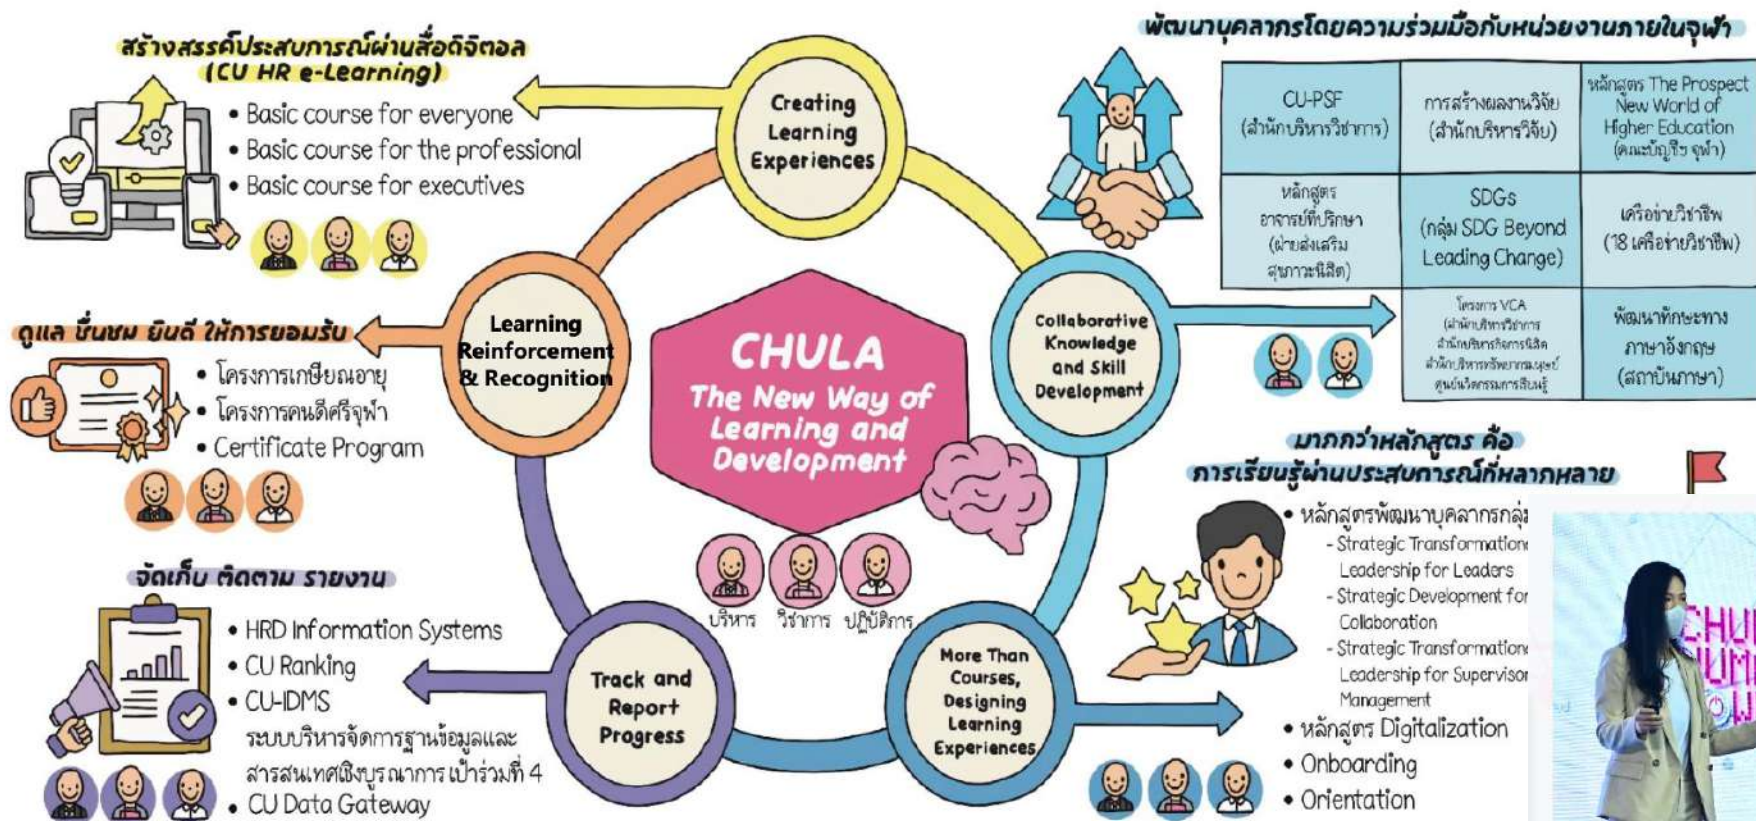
สร้างสรรค์ประสบการณ์ผ่านสื่อดิจิตอล (CU HR e-Learning)

- Basic course for everyone
- Basic course for the professional
- Basic course for executives

ดูแล ชื่นชม ยินดี ให้การยอมรับ

- โครงการเกษียณอายุ
- โครงการคนดีศรีจุฬา
- Certificate Program

จัดเก็บ ติดตาม รายงาน

- HRD Information Systems
- CU Ranking
- CU-IDMS ระบบบริหารจัดการฐานข้อมูลและสารสนเทศเชิงบูรณาการ เป้าร่วมที่ 4
- CU Data Gateway

Creating Learning Experiences

Learning Reinforcement & Recognition

Collaborative Knowledge and Skill Development

Track and Report Progress

More Than Courses, Designing Learning Experiences

CHULA
The New Way of Learning and Development

บริหาร วิชาการ ปฏิบัติการ

พัฒนาบุคลากรโดยความร่วมมือกับหน่วยงานภายในจุฬา

| CU-PSF (สำนักบริหารวิชาการ) | การสร้างผลงานวิจัย (สำนักบริหารวิจัย) | หลักสูตร The Prospect New World of Higher Education (คณะบัญชีฯ จุฬา) |
|---|---|---|
| หลักสูตรอาจารย์ที่ปรึกษา (ฝ่ายส่งเสริมสุขภาวะนิสิต) | SDGs (กลุ่ม SDG Beyond Leading Change) | เครือข่ายวิชาชีพ (18 เครือข่ายวิชาชีพ) |
| | โครงการ VCA (สำนักบริหารวิชาการ สำนักบริหารกิจการนิสิต สำนักบริหารทรัพยากรมนุษย์ ศูนย์นวัตกรรมการเรียนรู้) | พัฒนาทักษะทางภาษาอังกฤษ (สถาบันภาษา) |

มากกว่าหลักสูตร คือ การเรียนรู้ผ่านประสบการณ์ที่หลากหลาย

- หลักสูตรพัฒนาบุคลากรกลุ่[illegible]
  - Strategic Transformation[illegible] Leadership for Leaders
  - Strategic Development for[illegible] Collaboration
  - Strategic Transformation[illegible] Leadership for Supervisor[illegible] Management
- หลักสูตร Digitalization
- Onboarding
- Orientation

CHU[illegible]